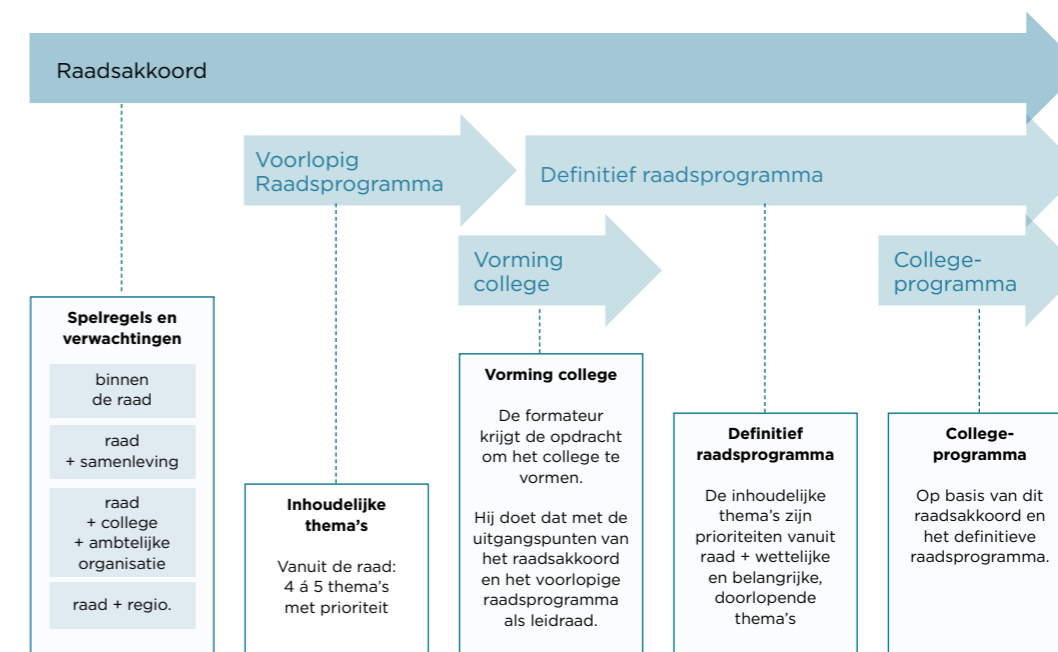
Raadsakkoord

Voorlopig Raadsprogramma

Definitief raadsprogramma

Vorming college

College-programma

Spelregels en verwachtingen

binnen de raad

raad + samenleving

raad + college + ambtelijke organisatie

raad + regio.

Inhoudelijke thema's

Vanuit de raad: 4 á 5 thema's met prioriteit

Vorming college

De formateur krijgt de opdracht om het college te vormen.

Hij doet dat met de uitgangspunten van het raadsakkoord en het voorlopige raadsprogramma als leidraad.

Definitief raadsprogramma

De inhoudelijke thema's zijn prioriteiten vanuit raad + wettelijke en belangrijke, doorlopende thema's

College-programma

Op basis van dit raadsakkoord en het definitieve raadsprogramma.